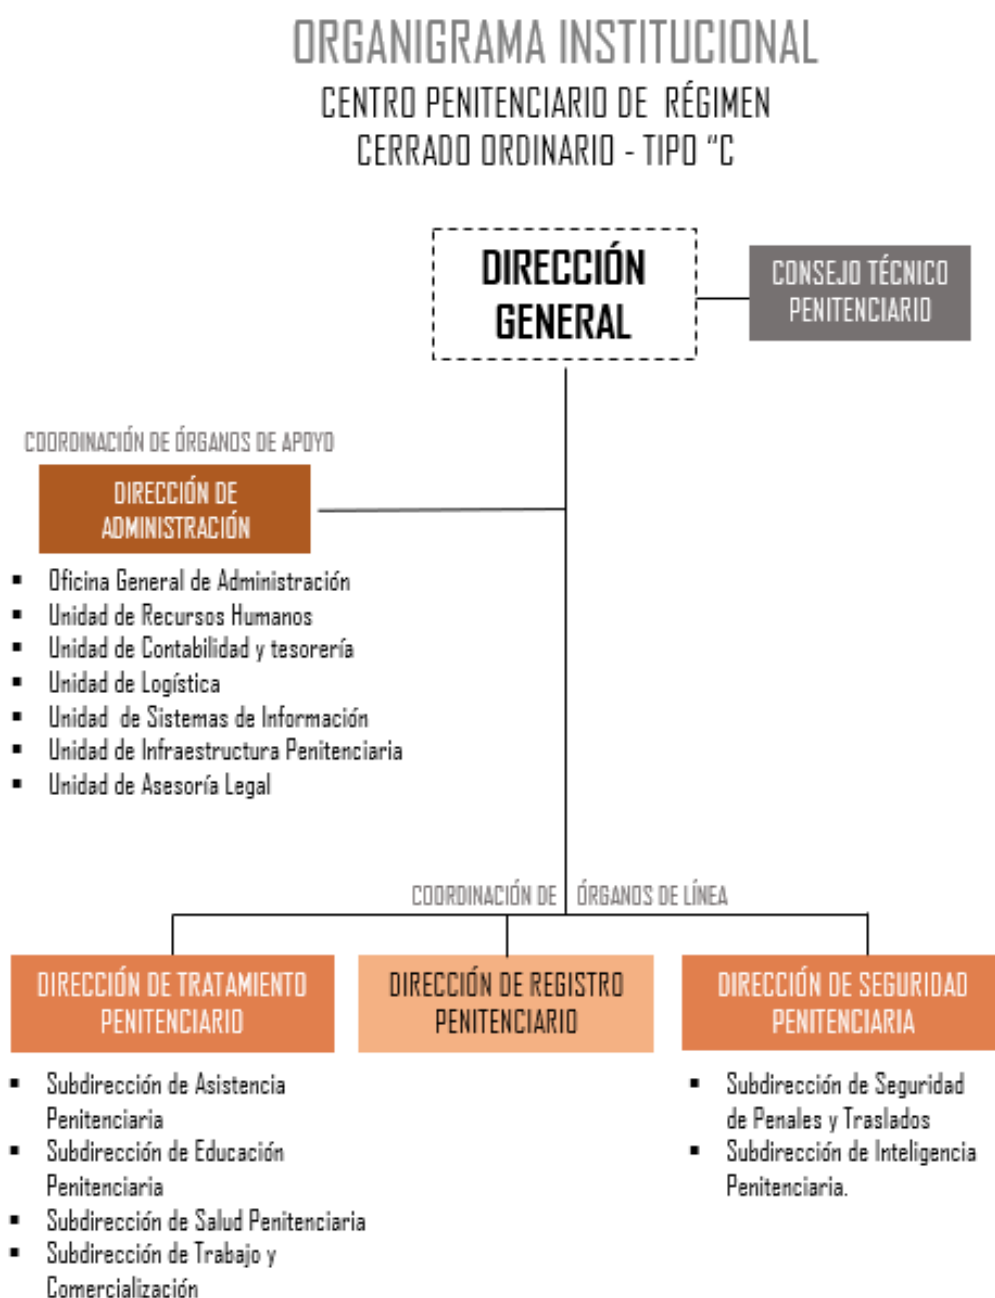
ORGANIGRAMA INSTITUCIONAL
CENTRO PENITENCIARIO DE RÉGIMEN CERRADO ORDINARIO - TIPO "C

DIRECCIÓN GENERAL

CONSEJO TÉCNICO PENITENCIARIO

COORDINACIÓN DE ÓRGANOS DE APOYO

DIRECCIÓN DE ADMINISTRACIÓN

- Oficina General de Administración
- Unidad de Recursos Humanos
- Unidad de Contabilidad y tesorería
- Unidad de Logística
- Unidad de Sistemas de Información
- Unidad de Infraestructura Penitenciaria
- Unidad de Asesoría Legal

COORDINACIÓN DE ÓRGANOS DE LÍNEA

DIRECCIÓN DE TRATAMIENTO PENITENCIARIO

- Subdirección de Asistencia Penitenciaria
- Subdirección de Educación Penitenciaria
- Subdirección de Salud Penitenciaria
- Subdirección de Trabajo y Comercialización

DIRECCIÓN DE REGISTRO PENITENCIARIO

DIRECCIÓN DE SEGURIDAD PENITENCIARIA

- Subdirección de Seguridad de Penales y Traslados
- Subdirección de Inteligencia Penitenciaria.